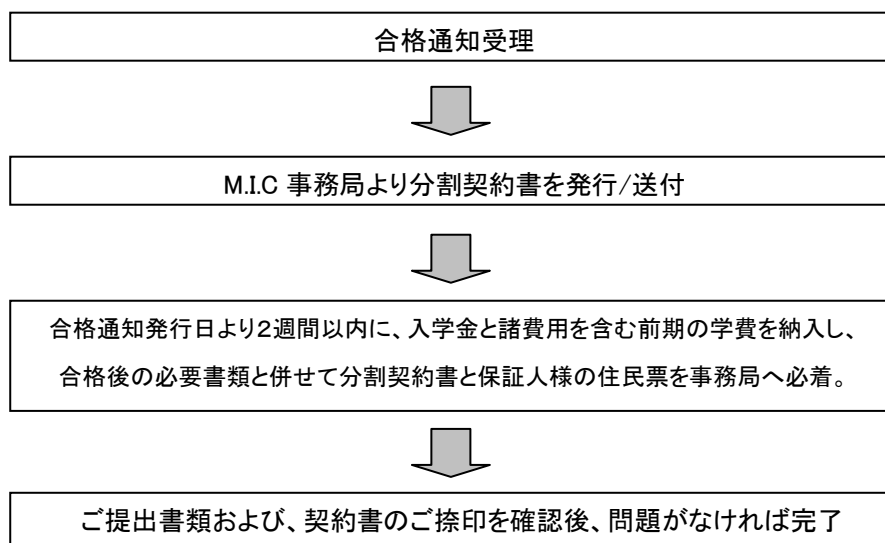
合格通知受理

M.I.C 事務局より分割契約書を発行/送付

合格通知発行日より2週間以内に、入学金と諸費用を含む前期の学費を納入し、合格後の必要書類と併せて分割契約書と保証人様の住民票を事務局へ必着。

ご提出書類および、契約書のご捺印を確認後、問題がなければ完了